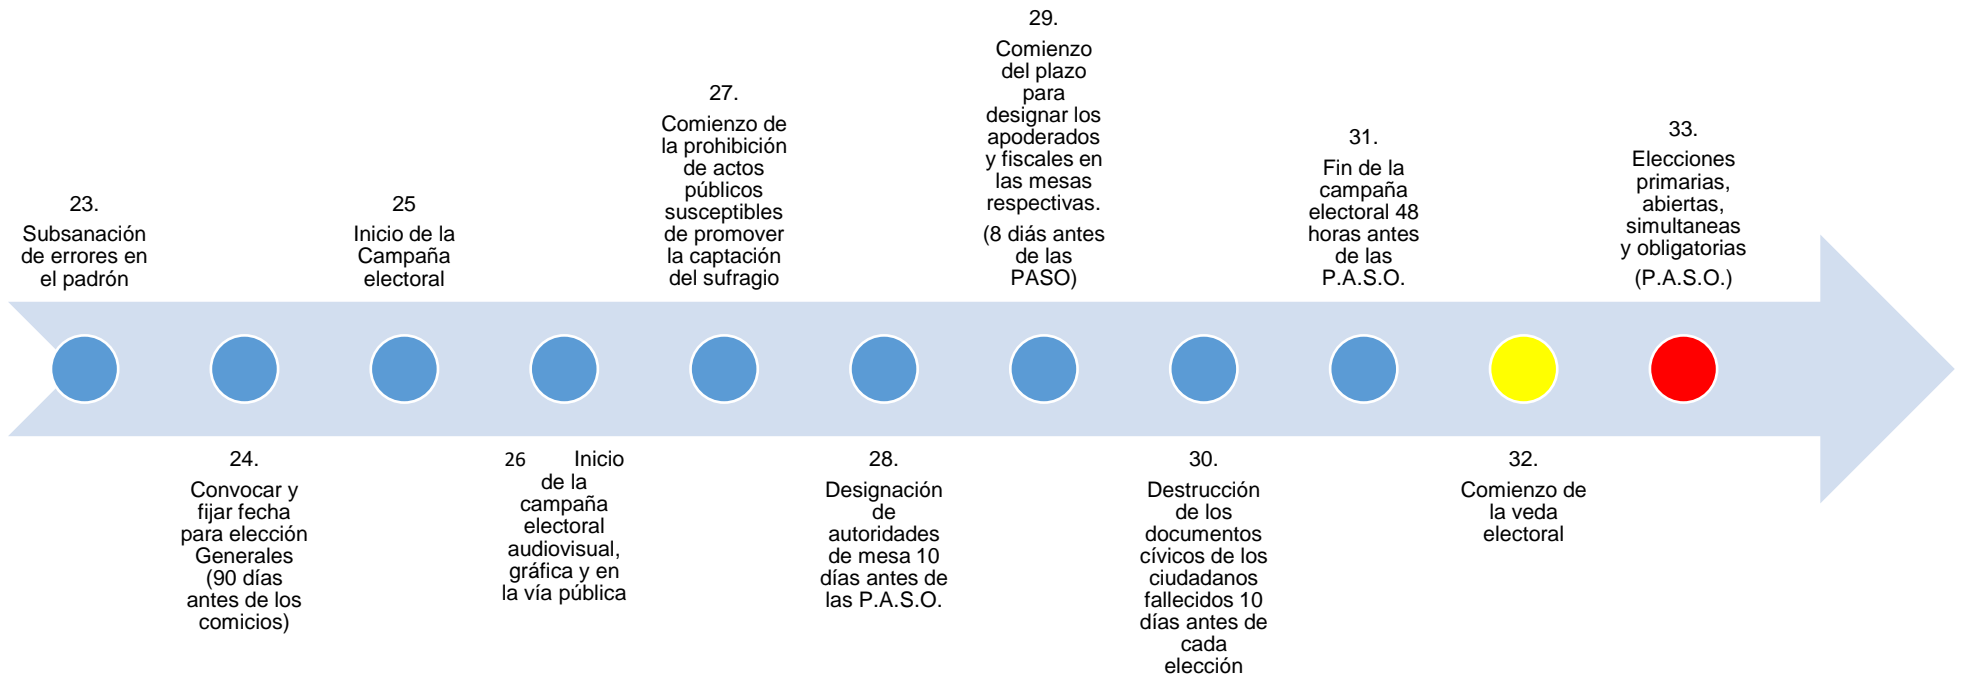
23.
Subsanación de errores en el padrón

25
Inicio de la Campaña electoral

27.
Comienzo de la prohibición de actos públicos susceptibles de promover la captación del sufragio

29.
Comienzo del plazo para designar los apoderados y fiscales en las mesas respectivas.

(8 días antes de las PASO)

31.
Fin de la campaña electoral 48 horas antes de las P.A.S.O.

33.
Elecciones primarias, abiertas, simultaneas y obligatorias

(P.A.S.O.)

24.
Convocar y fijar fecha para elección Generales (90 días antes de los comicios)

26 Inicio de la campaña electoral audiovisual, gráfica y en la vía pública

28.
Designación de autoridades de mesa 10 días antes de las P.A.S.O.

30.
Destrucción de los documentos cívicos de los ciudadanos fallecidos 10 días antes de cada elección

32.
Comienzo de la veda electoral